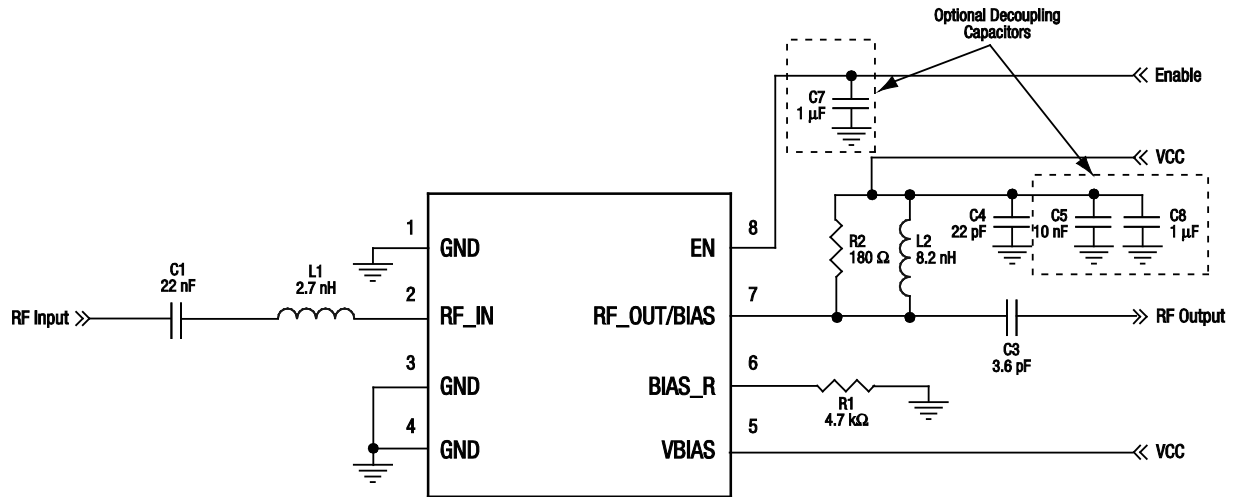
Optional Decoupling Capacitors

Enable

C7
1 µF

VCC

C4
22 pF

C5
10 nF

C8
1 µF

R2
180 Ω

L2
8.2 nH

1
GND

8
EN

C1
22 nF

L1
2.7 nH

RF Input

2
RF_IN

7
RF_OUT/BIAS

RF Output

C3
3.6 pF

3
GND

6
BIAS_R

R1
4.7 kΩ

4
GND

5
VBIAS

VCC